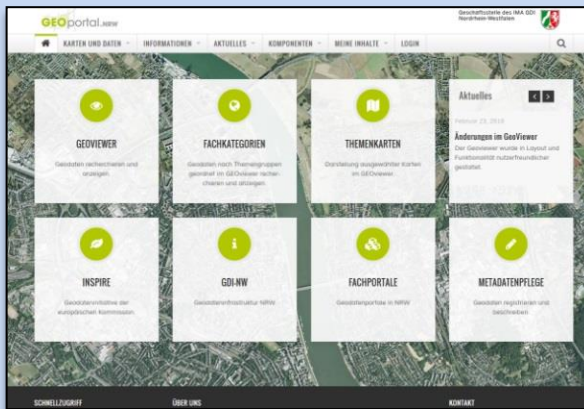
GEOportal.NRW

Geschäftsstelle des IMA GDI Nordrhein-Westfalen

KARTEN UND DATEN INFORMATIONEN AKTUELLES KOMPONENTEN MEINE INHALTE LOGIN

GEOVIEWER

Geodaten recherchieren und anzeigen

FACHKATEGORIEN

Geodaten nach Themengruppen geordnet im GEOviewer recherchieren und anzeigen

THEMENKARTEN

Darstellung ausgewählter Karten im GEOviewer

Aktuelles

Februar 23, 2016

Änderungen im GeoViewer

Der Geoviewer wurde in Layout und Funktionalität nutzerfreundlicher gestaltet.

INSPIRE

Geodateninitiative der europäischen Kommission

GDI-NW

Geodateninfrastruktur NRW

FACHPORTALE

Geodatenportale in NRW

METADATENPFLEGE

Geodaten registrieren und beschreiben

SCHNELLZUGRIFF

ÜBER UNS

KONTAKT